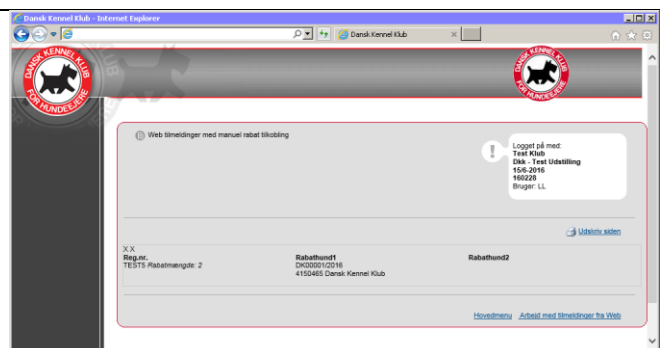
Dansk Kennel Klub - Internet Explorer

Dansk Kennel Klub

DANSK KENNEL KLUB FOR HUNDEEJERE

DANSK KENNEL KLUB FOR HUNDEEJERE

Web tilmeldinger med manuel rabat tilkobling

Logget på med:
Test Klub
Dkk - Test Udstilling
15/6-2016
160228
Bruger: LL

Udskriv siden

X X

| Reg.nr. | Rabathund1 | Rabathund2 |
|---|---|---|
| TESTS Rabatmængde: 2 | DK00001/2016<br>4150465 Dansk Kennel Klub | |

Hovedmenu Arbejd med tilmeldinger fra Web